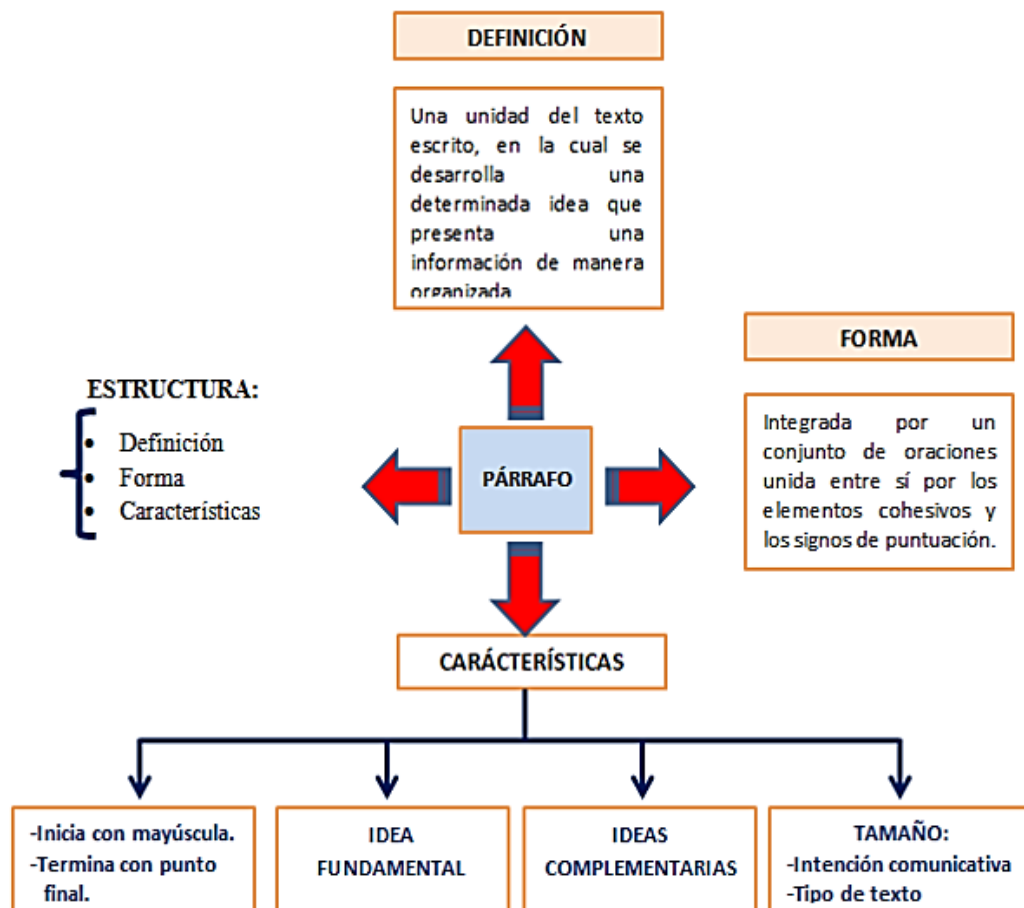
DEFINICIÓN

Una unidad del texto escrito, en la cual se desarrolla una determinada idea que presenta una información de manera organizada

ESTRUCTURA:
- Definición
- Forma
- Características

PÁRRAFO

FORMA

Integrada por un conjunto de oraciones unida entre sí por los elementos cohesivos y los signos de puntuación.

CARÁCTERÍSTICAS

-Inicia con mayúscula.
-Termina con punto final.

IDEA FUNDAMENTAL

IDEAS COMPLEMENTARIAS

TAMAÑO:
-Intención comunicativa
-Tipo de texto